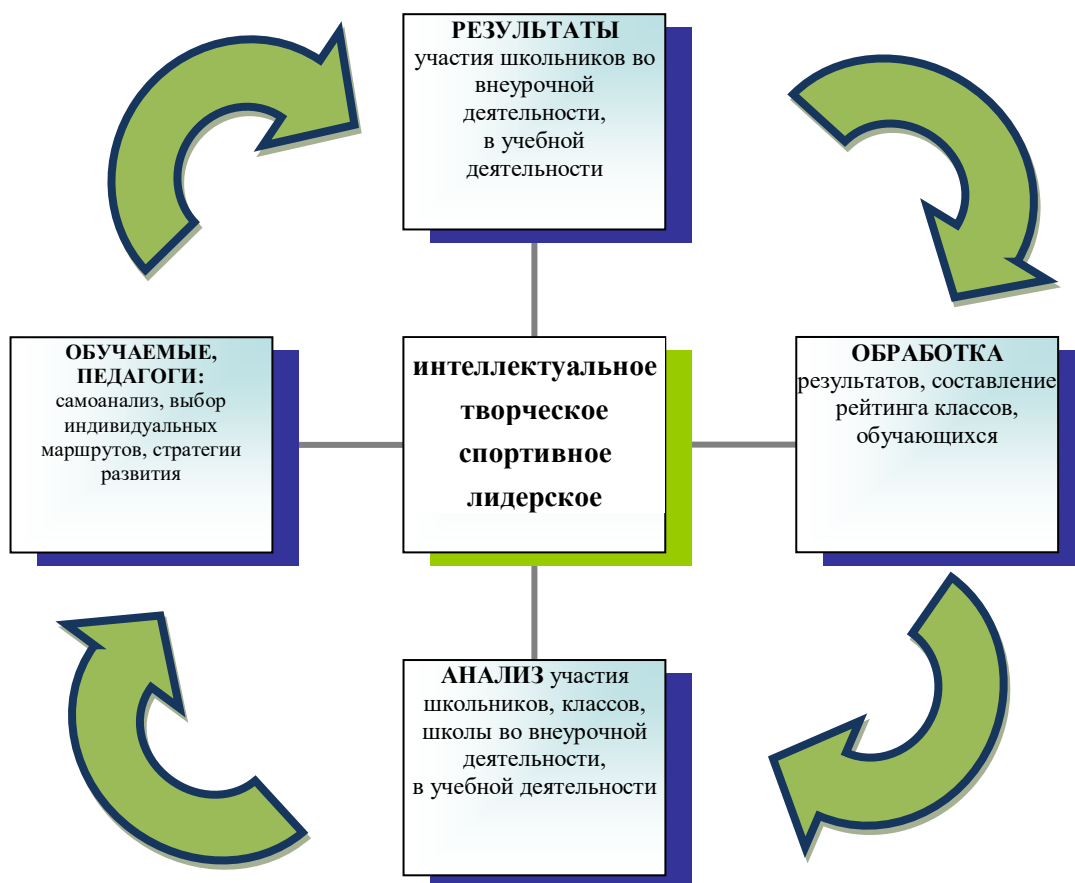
РЕЗУЛЬТАТЫ участия школьников во внеурочной деятельности, в учебной деятельности

ОБУЧАЕМЫЕ, ПЕДАГОГИ: самоанализ, выбор индивидуальных маршрутов, стратегии развития

интеллектуальное творческое спортивное лидерское

ОБРАБОТКА результатов, составление рейтинга классов, обучающихся

АНАЛИЗ участия школьников, классов, школы во внеурочной деятельности, в учебной деятельности